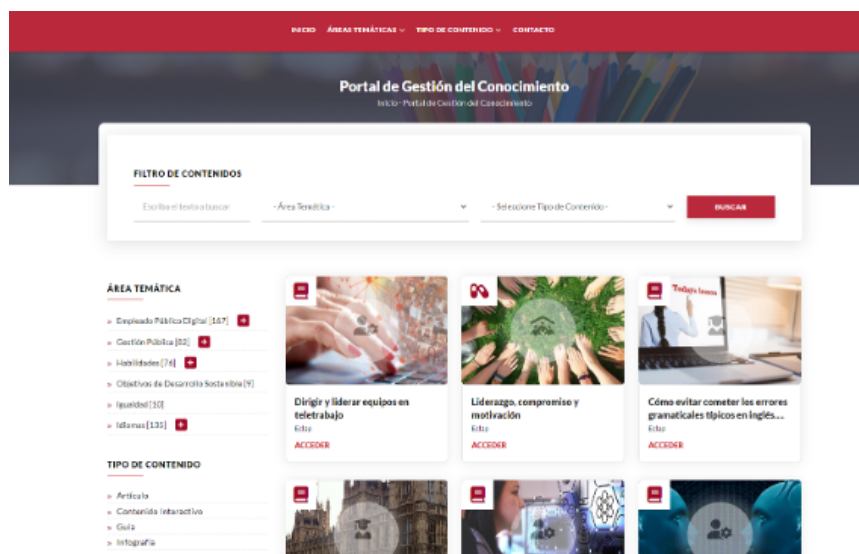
INICIO ÁREAS TEMÁTICAS ⌄ TIPO DE CONTENIDO ⌄ CONTACTO

Portal de Gestión del Conocimiento

Inicio · Portal de Gestión del Conocimiento

FILTRO DE CONTENIDOS

Escriba el texto a buscar

- Área Temática -

- Seleccione Tipo de Contenido -

BUSCAR

ÁREA TEMÁTICA

» Empleado Público Digital [167]
» Gestión Pública [82]
» Habilidades [76]
» Objetivos de Desarrollo Sostenible [9]
» Igualdad [10]
» Idiomas [135]

TIPO DE CONTENIDO

» Artículo
» Contenido interactivo
» Guía
» Infografía

Dirigir y liderar equipos en teletrabajo
Ecfsp
ACCEDER

Liderazgo, compromiso y motivación
Ecfsp
ACCEDER

Today's lesson

Cómo evitar cometer los errores gramaticales típicos en inglés...
Ecfsp
ACCEDER